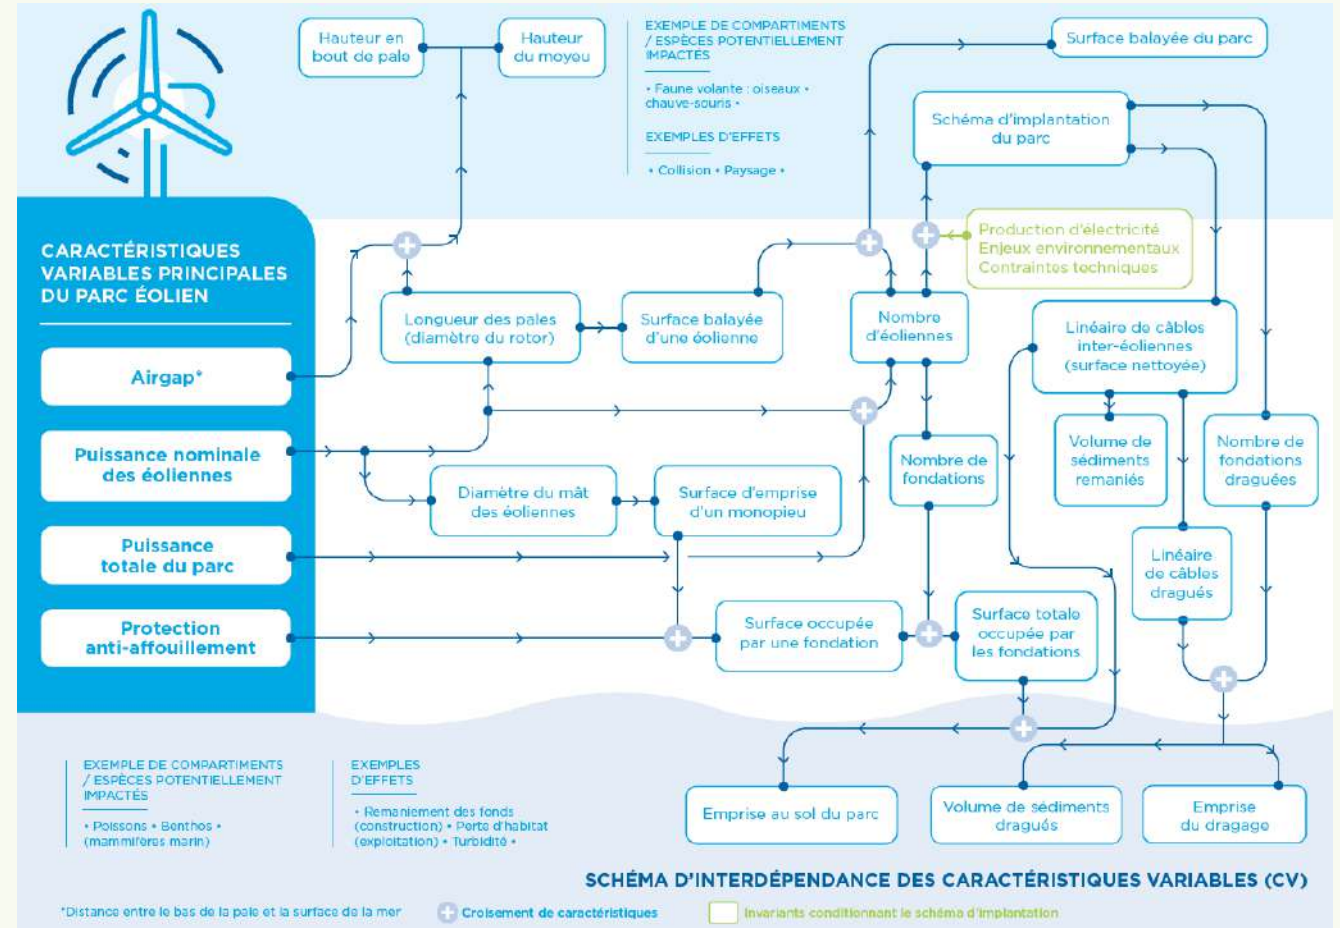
CARACTÉRISTIQUES VARIABLES PRINCIPALES DU PARC ÉOLIEN

Airgap*

Puissance nominale des éoliennes

Puissance totale du parc

Protection anti-affouillement

Hauteur en bout de pale

Hauteur du moyeu

EXEMPLE DE COMPARTIMENTS / ESPÈCES POTENTIELLEMENT IMPACTÉS

• Faune volante : oiseaux • chauve-souris •

EXEMPLES D'EFFETS

• Collision • Paysage •

Surface balayée du parc

Schéma d'implantation du parc

Production d'électricité
Enjeux environnementaux
Contraintes techniques

Longueur des pales (diamètre du rotor)

Surface balayée d'une éolienne

Nombre d'éoliennes

Linéaire de câbles inter-éoliennes (surface nettoyée)

Volume de sédiments remaniés

Nombre de fondations draguées

Nombre de fondations

Diamètre du mât des éoliennes

Surface d'emprise d'un monopieu

Linéaire de câbles dragués

Surface occupée par une fondation

Surface totale occupée par les fondations

EXEMPLE DE COMPARTIMENTS / ESPÈCES POTENTIELLEMENT IMPACTÉS

• Poissons • Benthos • (mammifères marin)

EXEMPLES D'EFFETS

• Remaniement des fonds (construction) • Perte d'habitat (exploitation) • Turbidité •

Emprise au sol du parc

Volume de sédiments dragués

Emprise du dragage

SCHÉMA D'INTERDÉPENDANCE DES CARACTÉRISTIQUES VARIABLES (CV)

*Distance entre le bas de la pale et la surface de la mer

Croisement de caractéristiques

Invariants conditionnant le schéma d'implantation